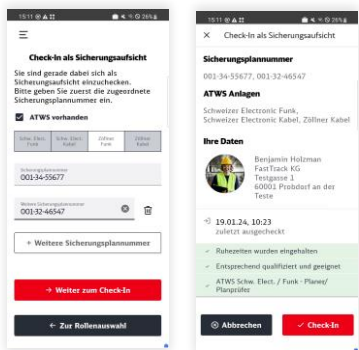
15:11 ⊕ ▲ ⚏ ◉ ◀ ≋ ⊙ 26%

☰

Check-in als Sicherungsaufsicht

Sie sind gerade dabei sich als Sicherungsaufsicht einzuchecken. Bitte geben Sie zuerst die zugeordnete Sicherungsplannummer ein.

☑ ATWS vorhanden

| Schw. Elect. Funk | Schw. Elect. Kabel | Zöllner Funk | Zöllner Kabel |
|---|---|---|---|

Sicherungsplannummer
001-34-55677

Weitere Sicherungsnummer
001-32-46547

+ Weitere Sicherungsplannummer

→ Weiter zum Check-In

← Zur Rollenauswahl

15:11 ⊕ ▲ ⚏ ◉ ◀ ≋ ⊙ 26%

✕ Check-In als Sicherungsaufsicht

Sicherungsplannummern
001-34-55677, 001-32-46547

ATWS Anlagen
Schweizer Electronic Funk, Schweizer Electronic Kabel, Zöllner Kabel

Ihre Daten
Benjamin Holzman
FastTrack KG
Testgasse 1
60001 Probdorf an der Teste

19.01.24, 10:23
zuletzt ausgecheckt

✓ Ruhezeiten wurden eingehalten
✓ Entsprechend qualifiziert und geeignet
✓ ATWS Schw. Elect. / Funk - Planer/ Planprüfer

⊗ Abbrechen ✓ Check-In